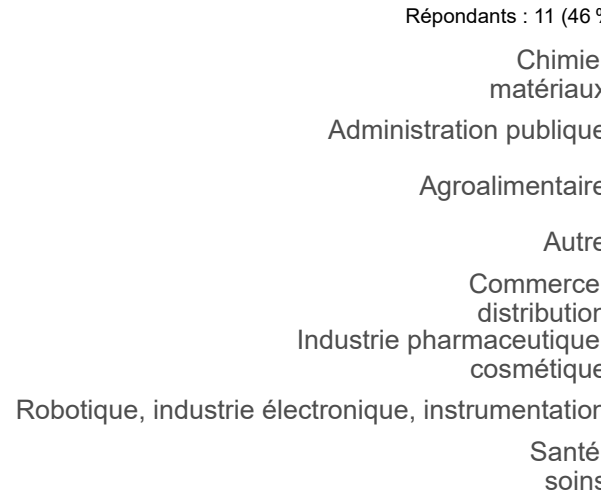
Répondants : 11 (46 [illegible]

Chimie
matériau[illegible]

Administration publiqu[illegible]

Agroalimentair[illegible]

Autr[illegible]

Commerce
distributio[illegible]

Industrie pharmaceutique
cosmétiqu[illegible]

Robotique, industrie électronique, instrumentatio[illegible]

Santé
soin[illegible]